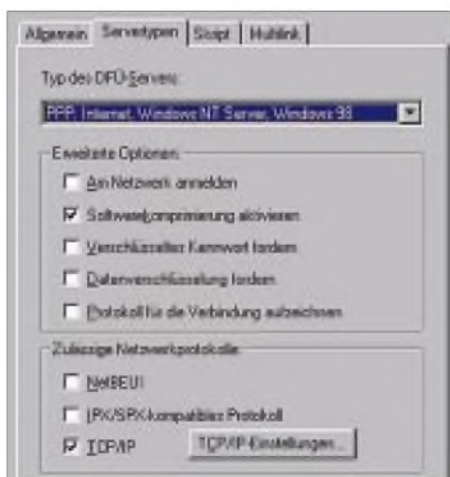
Allgemein | Servertypen | Skript | Multilink

Typ des DFÜ-Servers:

PPP: Internet, Windows NT Server, Windows 98

Erweiterte Optionen

☐ Am Netzwerk anmelden

☑ Softwarekomprimierung aktivieren

☐ Verschlüsseltes Kennwort fordern

☐ Datenverschlüsselung fordern

☐ Protokoll für die Verbindung aufzeichnen

Zulässige Netzwerkprotokolle

☐ NetBEUI

☐ IPX/SPX-kompatibles Protokoll

☑ TCP/IP

TCP/IP-Einstellungen...